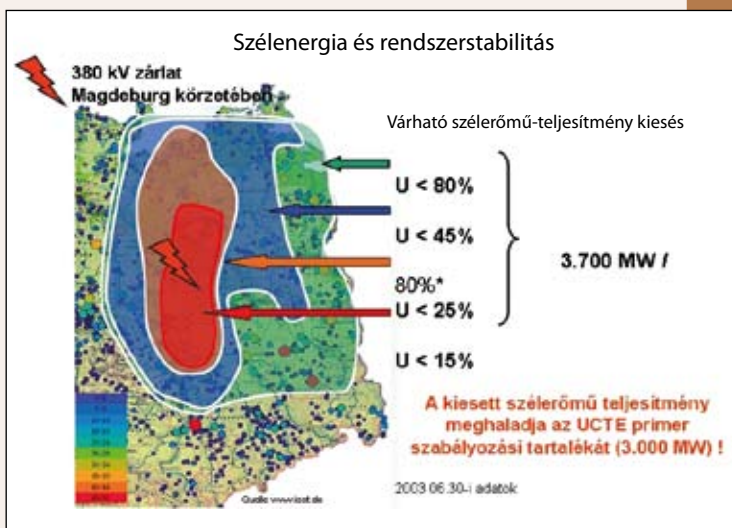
Szélenergia és rendszerstabilitás

380 kV zárlat Magdeburg körzetében

Várható szélerőmű-teljesítmény kiesés

U < 80%

U < 45%

80%*
U < 25%

U < 15%

3.700 MW /

A kiesett szélerőmű teljesítmény meghaladja az UCTE primer szabályozási tartalékát (3.000 MW) !

2003.06.30-i adatok

Quelle www.iset.de